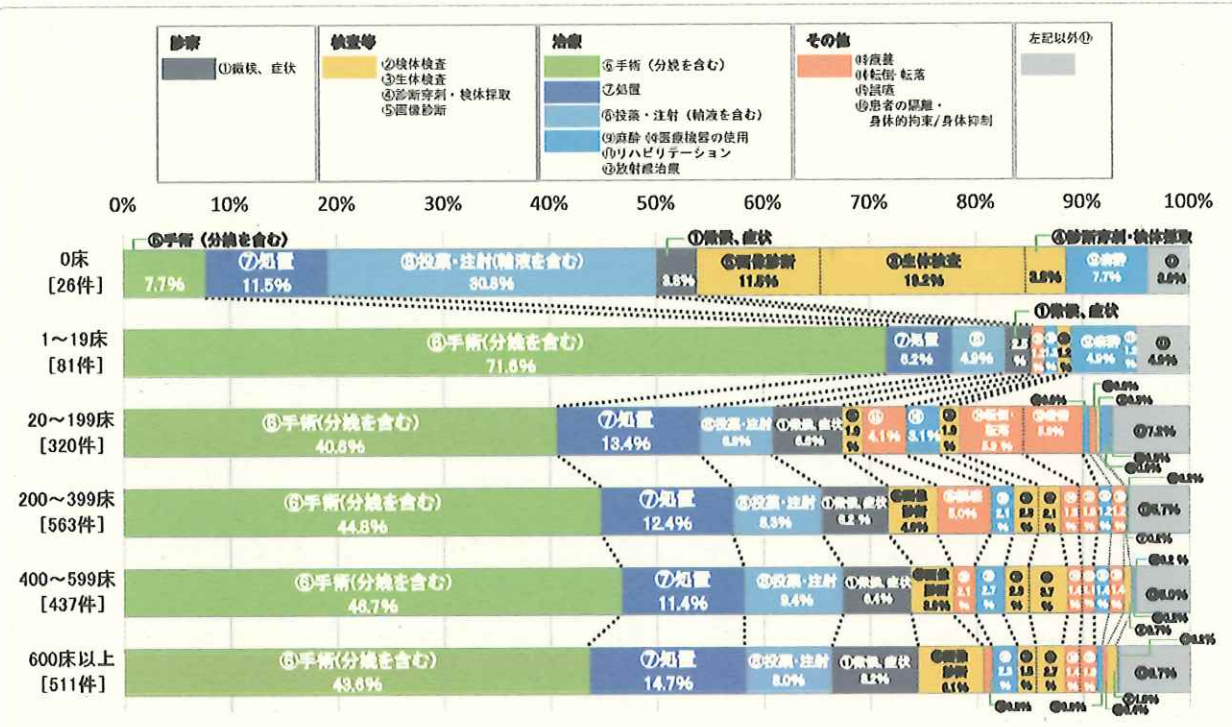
診察
①徴候、症状

検査等
②検体検査
③生体検査
④診断穿刺・検体採取
⑤画像診断

治療
⑥手術（分娩を含む）
⑦処置
⑧投薬・注射（輸液を含む）
⑨麻酔 ⑩医療機器の使用
⑪リハビリテーション
⑫放射線治療

その他
⑬療養
⑭転倒・転落
⑮誤嚥
⑯患者の隔離・身体的拘束/身体抑制

左記以外⑰

0% 10% 20% 30% 40% 50% 60% 70% 80% 90% 100%

0床 [26件]
⑥手術（分娩を含む） 7.7%
⑦処置 11.5%
⑧投薬・注射(輸液を含む) 30.8%
①徴候、症状 3.8%
⑤画像診断 11.5%
③生体検査 19.2%
④診断穿刺・検体採取 3.8%
⑨麻酔 7.7%
⑰ 3.8%

1～19床 [81件]
⑥手術(分娩を含む) 71.6%
⑦処置 6.2%
⑧ 4.9%
①徴候、症状 2.5%
⑨麻酔 4.9%
⑰ 4.9%

20～199床 [320件]
⑥手術(分娩を含む) 40.6%
⑦処置 13.4%
⑧投薬・注射 6.6%
①徴候、症状 6.6%
4.1%
3.1%
⑭転倒・転落 5.9%
5.9%
⑰7.2%

200～399床 [563件]
⑥手術(分娩を含む) 44.8%
⑦処置 12.4%
⑧投薬・注射 8.3%
①徴候、症状 6.2%
⑤画像診断 4.6%
5.0%
⑰6.7%

400～599床 [437件]
⑥手術(分娩を含む) 46.7%
⑦処置 11.4%
⑧投薬・注射 9.4%
①徴候、症状 6.4%
⑤画像診断 5.5%
⑰6.0%

600床以上 [511件]
⑥手術(分娩を含む) 43.6%
⑦処置 14.7%
⑧投薬・注射 8.0%
①徴候、症状 8.2%
⑤画像診断 6.1%
⑰6.7%